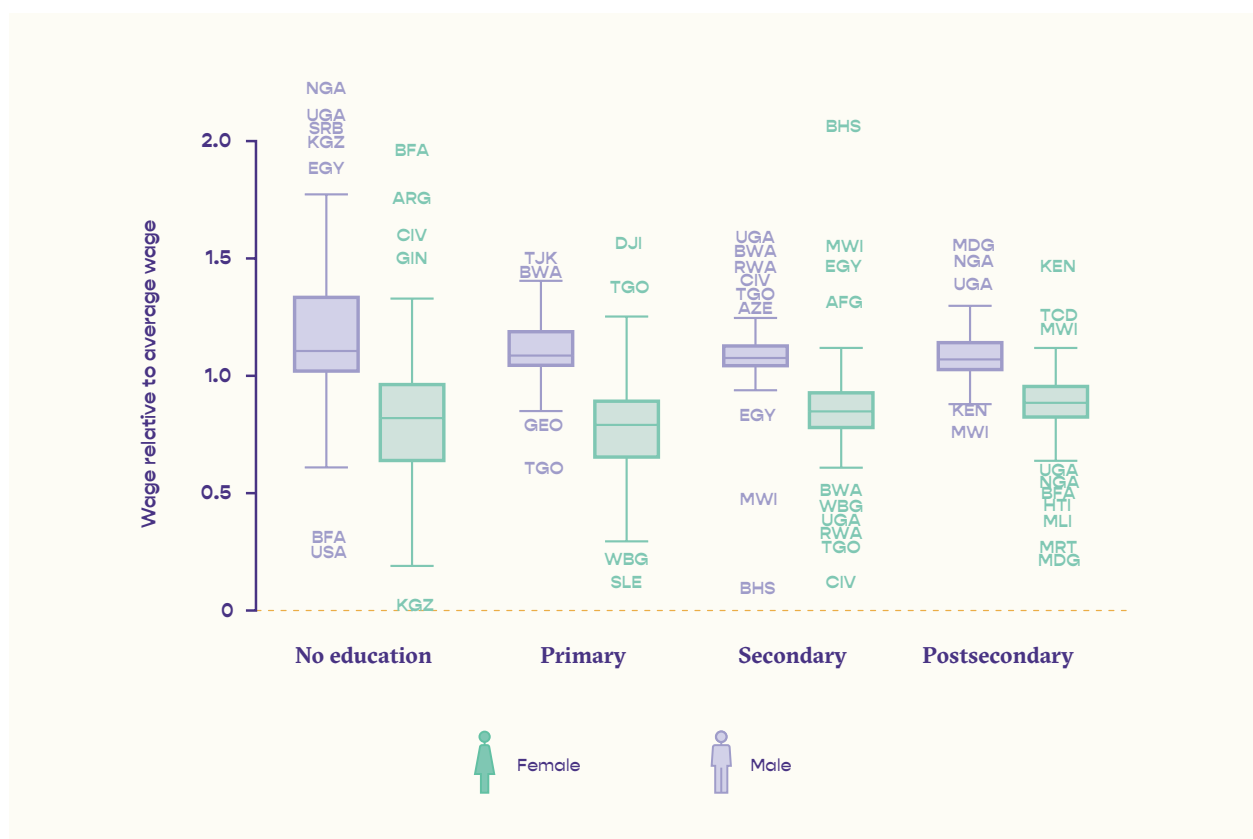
Wage relative to average wage

2.0
1.5
1.0
0.5
0

NGA
UGA
SRB
KGZ
EGY
BFA
USA

BFA
ARG
CIV
GIN
KGZ

TJK
BWA
GEO
TGO

DJI
TGO
WBG
SLE

UGA
BWA
RWA
CIV
TGO
AZE
EGY
MWI
BHS

BHS
MWI
EGY
AFG
BWA
WBG
UGA
RWA
TGO
CIV

MDG
NGA
UGA
KEN
MWI

KEN
TCD
MWI
UGA
NGA
BFA
HTI
MLI
MRT
MDG

No education
Primary
Secondary
Postsecondary

Female
Male